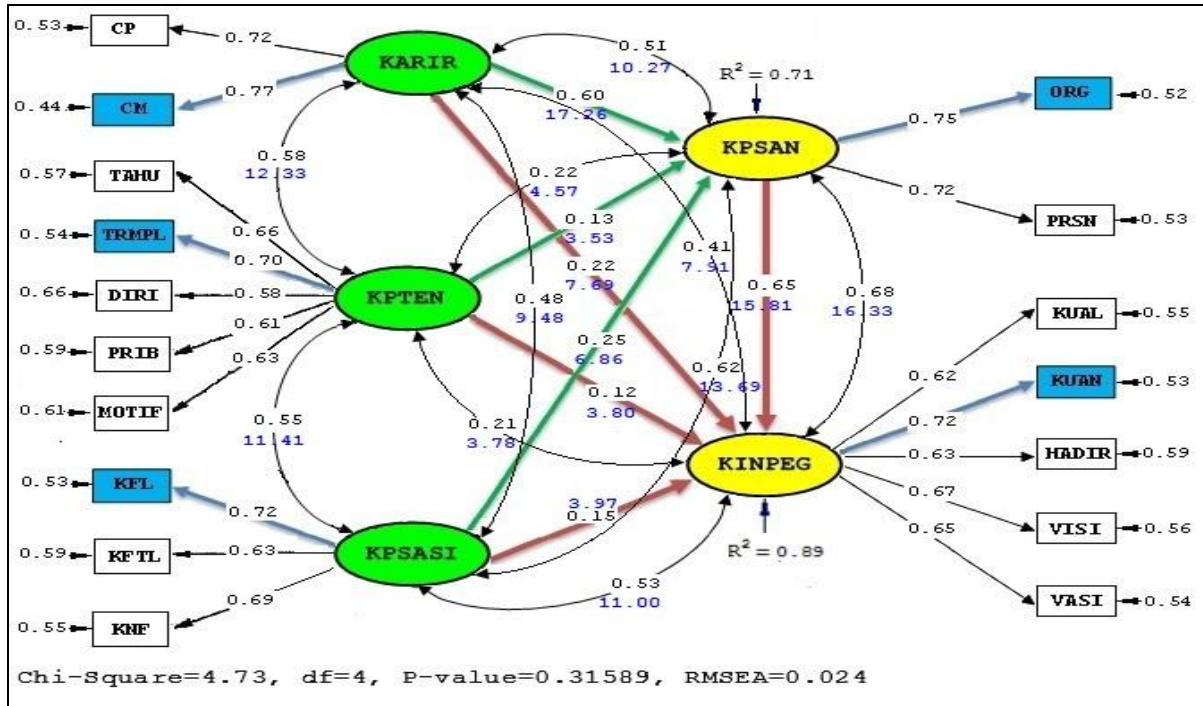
0.53 CP 0.72 KARIR 0.51 10.27 $R^2 = 0.71$
0.44 CM 0.77 0.60 17.26 KPSAN 0.75 ORG 0.52
0.58 12.33 0.22 4.57
0.57 TAHU 0.72 PRSN 0.53
0.54 TRMPL 0.66 0.13 3.53 0.41 7.91
0.70 0.22 7.69 0.65 15.81 0.68 16.33
0.66 DIRI 0.58 KPTEN 0.48 9.48 KUAL 0.55
0.61
0.59 PRIB 0.63 0.25 6.86 0.62
0.62 13.69 KUAN 0.53
0.61 MOTIF 0.55 11.41 0.12 3.80
0.21 3.78 0.72
KINPEG 0.63 HADIR 0.59
0.53 KFL 0.67
0.72 3.97 0.15 VISI 0.56
0.59 KFTL 0.63 KPSASI $R^2 = 0.89$ 0.65
0.69 0.53 11.00
0.55 KNF VASI 0.54
Chi-Square=4.73, df=4, P-value=0.31589, RMSEA=0.024